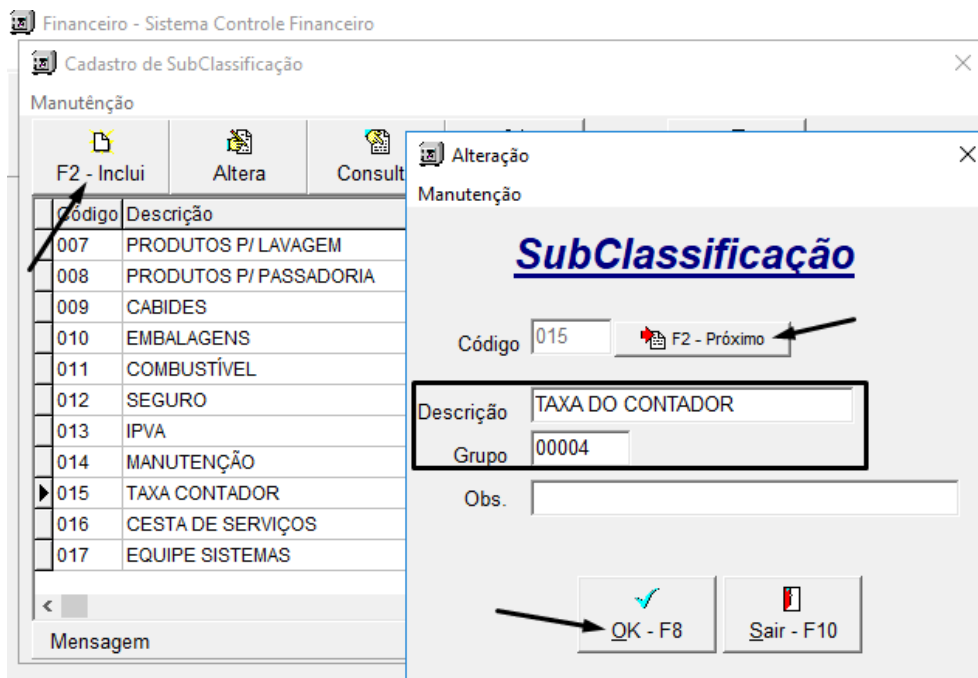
Financeiro - Sistema Controle Financeiro

Cadastro de SubClassificação

Manutênção

F2 - Inclui
Altera
Consult

| Código | Descrição |
|---|---|
| 007 | PRODUTOS P/ LAVAGEM |
| 008 | PRODUTOS P/ PASSADORIA |
| 009 | CABIDES |
| 010 | EMBALAGENS |
| 011 | COMBUSTÍVEL |
| 012 | SEGURO |
| 013 | IPVA |
| 014 | MANUTENÇÃO |
| 015 | TAXA CONTADOR |
| 016 | CESTA DE SERVIÇOS |
| 017 | EQUIPE SISTEMAS |

Mensagem

Alteração

Manutenção

SubClassificação

Código 015
F2 - Próximo

Descrição TAXA DO CONTADOR
Grupo 00004
Obs.

OK - F8
Sair - F10